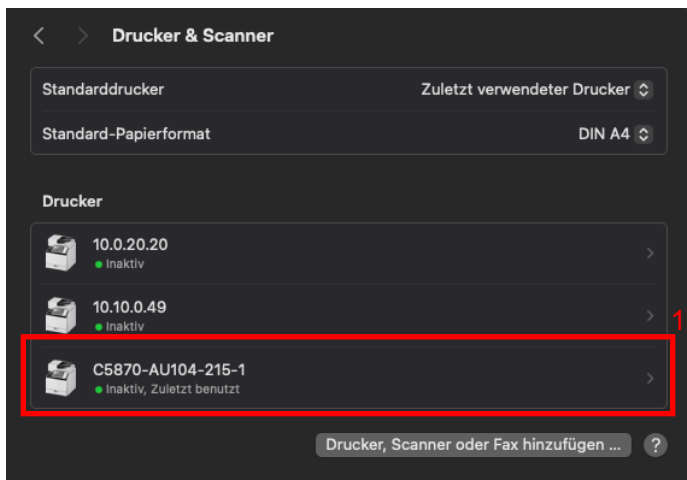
Drucker & Scanner

Standarddrucker Zuletzt verwendeter Drucker

Standard-Papierformat DIN A4

Drucker

10.0.20.20
Inaktiv

10.10.0.49
Inaktiv

1

C5870-AU104-215-1
Inaktiv, Zuletzt benutzt

Drucker, Scanner oder Fax hinzufügen ...

?